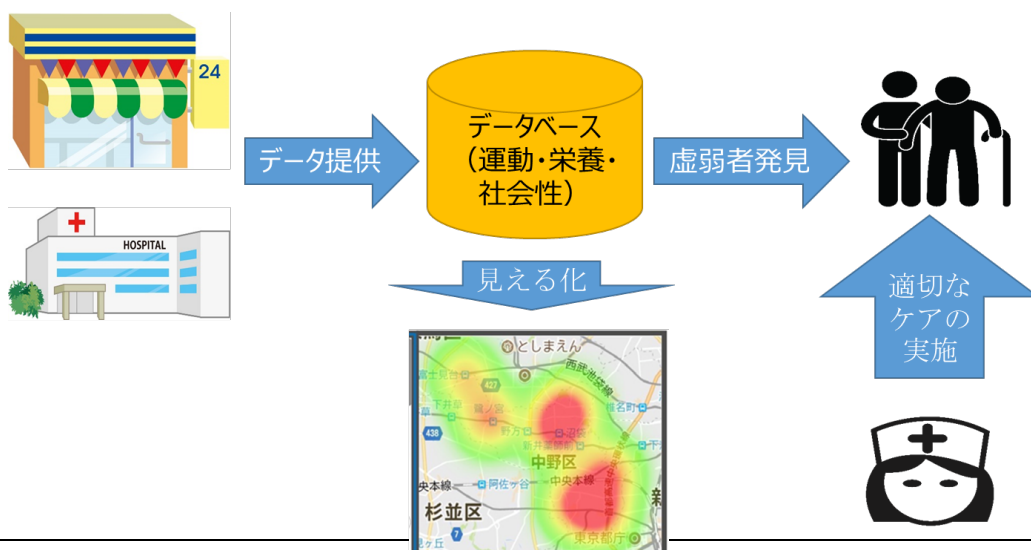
24

データ提供

データベース
（運動・栄養・
社会性）

虚弱者発見

HOSPITAL

見える化

適切な
ケアの
実施

としまえん
西武池袋線
富士見台
427
下井草
鷺ノ宮
椎名町
438
都立家政
新井薬師前
中野区
沼袋
中央本線
阿佐ケ谷
中央本線
杉並区
東京都庁